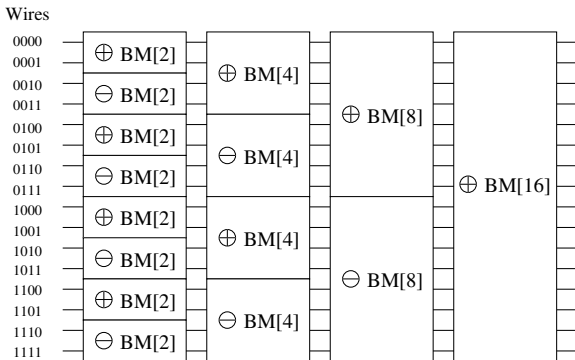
Wires

0000
0001
0010
0011
0100
0101
0110
0111
1000
1001
1010
1011
1100
1101
1110
1111

$\oplus$ BM[2]
$\ominus$ BM[2]
$\oplus$ BM[2]
$\ominus$ BM[2]
$\oplus$ BM[2]
$\ominus$ BM[2]
$\oplus$ BM[2]
$\ominus$ BM[2]

$\oplus$ BM[4]
$\ominus$ BM[4]
$\oplus$ BM[4]
$\ominus$ BM[4]

$\oplus$ BM[8]
$\ominus$ BM[8]

$\oplus$ BM[16]